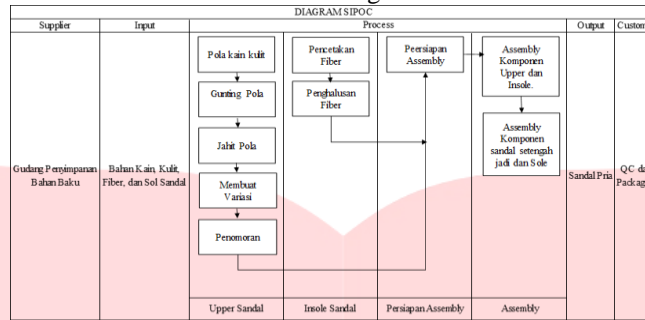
DIAGRAM SIPOC

| Supplier | Input | Process | Output | Custom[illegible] |
|---|---|---|---|---|
| Gudang Penyimpanan Bahan Baku | Bahan Kain, Kulit, Fiber, dan Sol Sandal | | Sandal Pria | QC da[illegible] Packag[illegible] |

Pola kain kulit
Gunting Pola
Jahit Pola
Membuat Variasi
Penomoran

Percetakan Fiber
Penghalusan Fiber

Persiapan Assembly

Assembly Komponen Upper dan Insole.
Assembly Komponen sandal setengah jadi dan Sole

Upper Sandal
Insole Sandal
Persiapan Assembly
Assembly